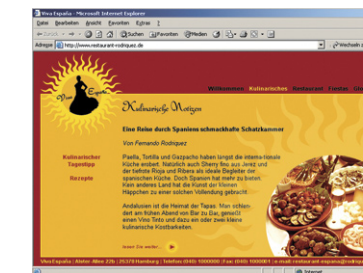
Viva España - Microsoft Internet Explorer

Datei Bearbeiten Ansicht Favoriten Extras ?

Zurück Suchen Favoriten Medien

Adresse http://www.restaurant-rodriguez.de Wechseln z

Viva España

Willkommen Kulinarisches Restaurant Fiestas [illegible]

Kulinarische Notizen

Eine Reise durch Spaniens schmackhafte Schatzkammer

Von Fernando Rodriguez

Paella, Tortilla und Gazpacho haben längst die internationale Küche erobert. Natürlich auch Sherry, fino aus Jerez und die tiefrote Rioja und Ribera als ideale Begleiter der spanischen Küche. Doch Spanien hat mehr zu bieten. Kein anderes Land hat die Kunst der kleinen Häppchen zu einer solchen Vollendung gebracht.

Andalusien ist die Heimat der Tapas. Man schlendert am frühen Abend von Bar zu Bar, genießt einen Vino Tinto und dazu ein oder zwei kleine kulinarische Kostbarkeiten.

Kulinarischer Tagestipp

Rezepte

Immer Ein weiter

Viva España | Alster-Allee 22b | 25370 Hamburg | Telefon: (040) 1000000 | Fax: (040) 1000001 | e-mail: restaurant-espana@rodriguez.de

Internet